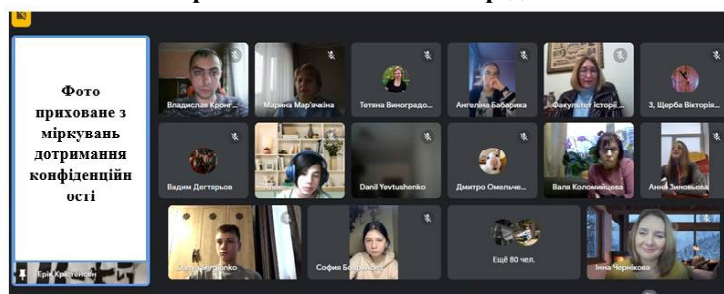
Фото приховане з міркувань дотримання конфіденційн ості

Ерік Кристенсен

Владислав Кроня...
Марина Мар'ячкіна
Тетяна Виноградо...
Ангеліна Бабарика
Факультет Історії...
3. Щерба Вікторія...
Вадим Дегтярьов
Danil Yevtushenko
Дмитро Омельче...
Валя Коломийцева
Анна Зіновьєва
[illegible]
София Б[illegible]
Ещё 80 чел.
Інна Чернікова